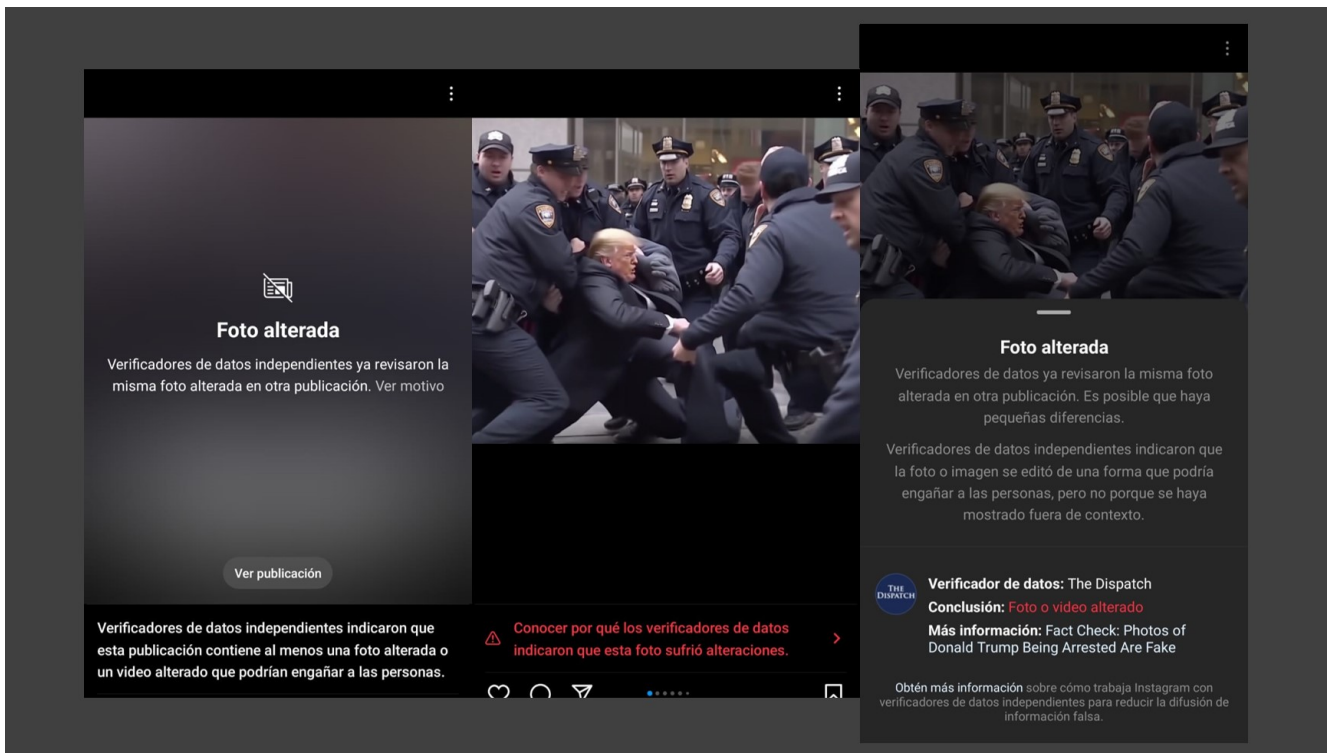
Foto alterada

Verificadores de datos independientes ya revisaron la misma foto alterada en otra publicación. Ver motivo

Ver publicación

Verificadores de datos independientes indicaron que esta publicación contiene al menos una foto alterada o un video alterado que podrían engañar a las personas.

Conocer por qué los verificadores de datos indicaron que esta foto sufrió alteraciones.

Foto alterada

Verificadores de datos ya revisaron la misma foto alterada en otra publicación. Es posible que haya pequeñas diferencias.

Verificadores de datos independientes indicaron que la foto o imagen se editó de una forma que podría engañar a las personas, pero no porque se haya mostrado fuera de contexto.

THE DISPATCH

Verificador de datos: The Dispatch
Conclusión: Foto o video alterado
Más información: Fact Check: Photos of Donald Trump Being Arrested Are Fake

Obtén más información sobre cómo trabaja Instagram con verificadores de datos independientes para reducir la difusión de información falsa.